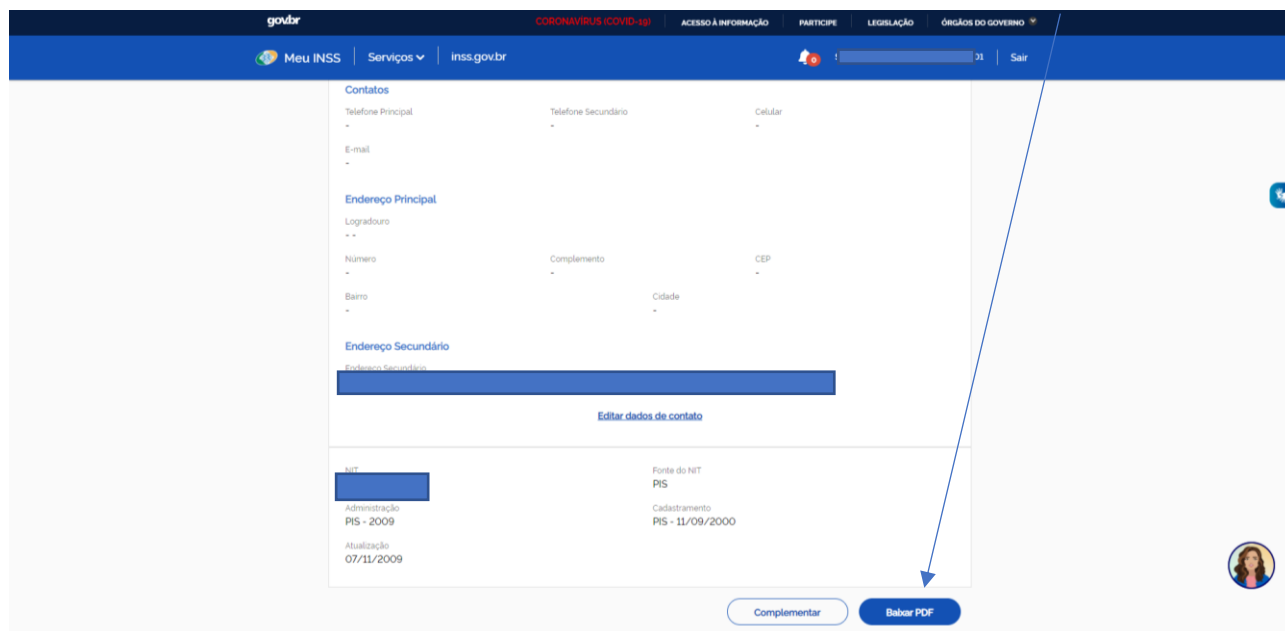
gov.br CORONAVÍRUS (COVID-19) ACESSO À INFORMAÇÃO PARTICIPE LEGISLAÇÃO ÓRGÃOS DO GOVERNO

Meu INSS | Serviços | inss.gov.br

0 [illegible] Sair

Contatos

Telefone Principal
-

Telefone Secundário
-

Celular
-

E-mail
-

Endereço Principal

Logradouro
- -

Número
-

Complemento
-

CEP
-

Bairro
-

Cidade
-

Endereço Secundário

Endereço Secundário

Editar dados de contato

NIT

Fonte do NIT
PIS

Administração
PIS - 2009

Cadastramento
PIS - 11/09/2000

Atualização
07/11/2009

Complementar

Babar PDF